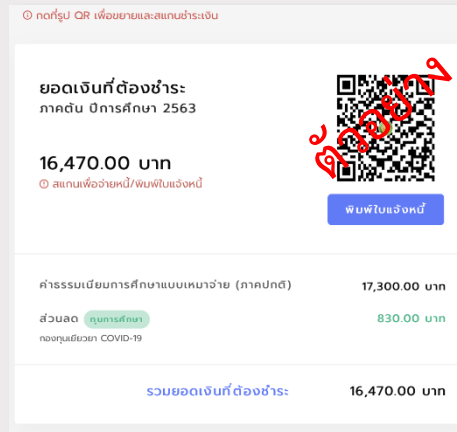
ⓘ กดที่รูป QR เพื่อขยายและสแกนชำระเงิน

ยอดเงินที่ต้องชำระ
ภาคต้น ปีการศึกษา 2563

16,470.00 บาท
ⓘ สแกนเพื่อจ่ายหนี้/พิมพ์ใบแจ้งหนี้

ตัวอย่าง

พิมพ์ใบแจ้งหนี้

| | |
|---|---|
| ค่าธรรมเนียมการศึกษาแบบเหมาจ่าย (ภาคปกติ) | 17,300.00 บาท |
| ส่วนลด ทุนการศึกษา<br>กองทุนเยียวยา COVID-19 | 830.00 บาท |

รวมยอดเงินที่ต้องชำระ 16,470.00 บาท